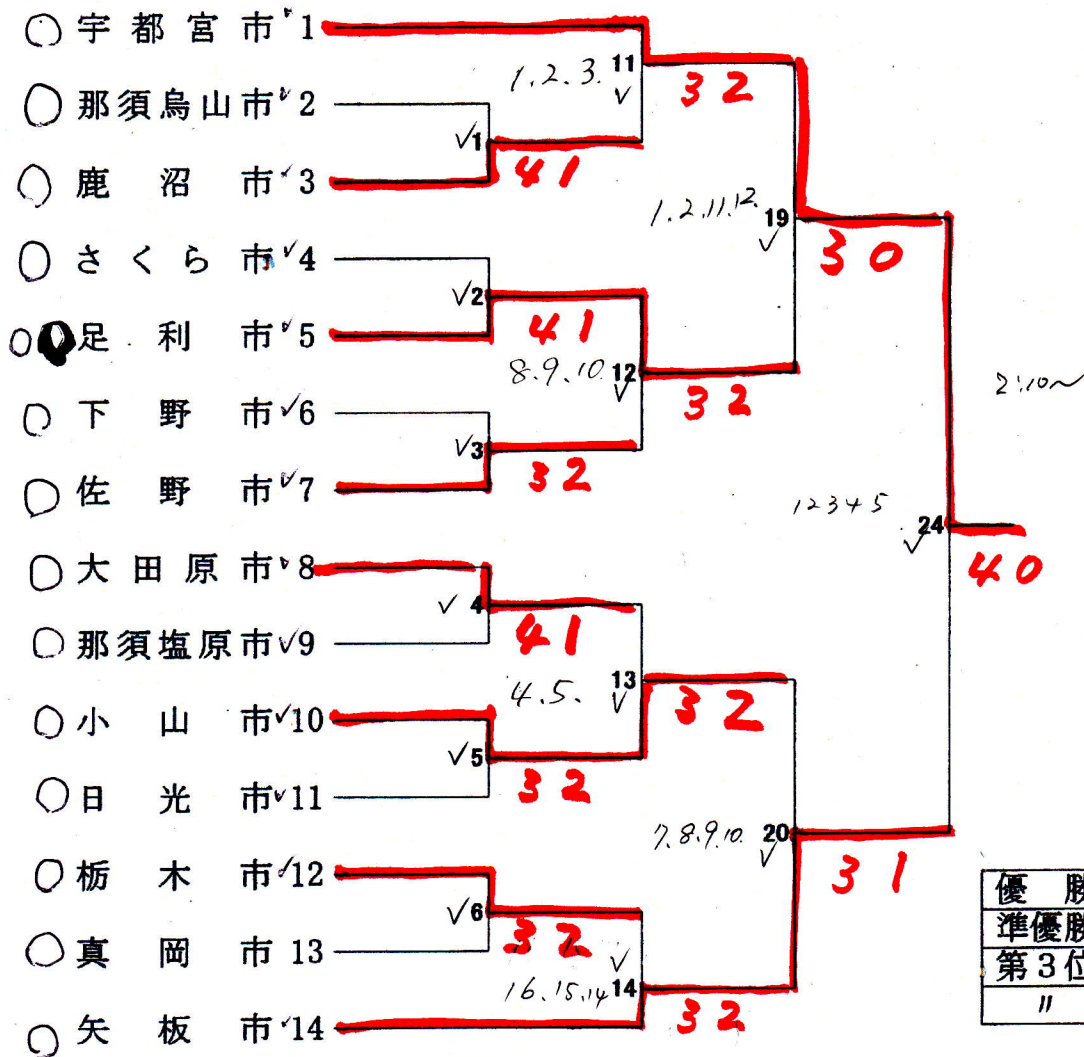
○宇都宮市 1
○那須烏山市 2
○鹿沼市 3
○さくら市 4
○足利市 5
○下野市 6
○佐野市 7
○大田原市 8
○那須塩原市 9
○小山市 10
○日光市 11
○栃木市 12
○真岡市 13
○矢板市 14

1 41
2 41
3 32
4 41
5 32
6 32

1.2.3. 11 32
8.9.10. 12 32
4.5. 13 32
16.15.14 14 32

1.2.11.12. 19 30
7.8.9.10. 20 31

12345 24 40

2:10〜

| 優　勝 |
|---|
| 準優勝 |
| 第3位 |
| 〃 |